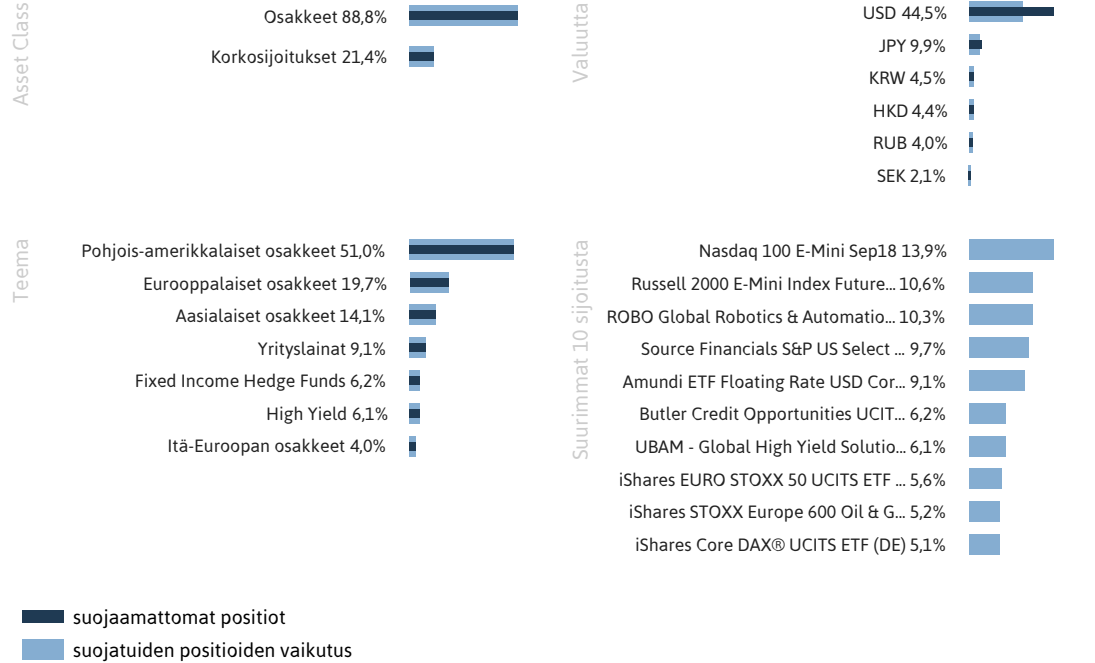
Asset Class

Osakkeet 88,8%

Korkosijoitukset 21,4%

Valuutta

USD 44,5%

JPY 9,9%

KRW 4,5%

HKD 4,4%

RUB 4,0%

SEK 2,1%

Teema

Pohjois-amerikkalaiset osakkeet 51,0%

Eurooppalaiset osakkeet 19,7%

Aasialaiset osakkeet 14,1%

Yrityslainat 9,1%

Fixed Income Hedge Funds 6,2%

High Yield 6,1%

Itä-Euroopan osakkeet 4,0%

Suurimmat 10 sijoitusta

Nasdaq 100 E-Mini Sep18 13,9%

Russell 2000 E-Mini Index Future... 10,6%

ROBO Global Robotics & Automatio... 10,3%

Source Financials S&P US Select ... 9,7%

Amundi ETF Floating Rate USD Cor... 9,1%

Butler Credit Opportunities UCIT... 6,2%

UBAM - Global High Yield Solutio... 6,1%

iShares EURO STOXX 50 UCITS ETF ... 5,6%

iShares STOXX Europe 600 Oil & G... 5,2%

iShares Core DAX® UCITS ETF (DE) 5,1%

suojaamattomat positiot

suojatuiden positioiden vaikutus